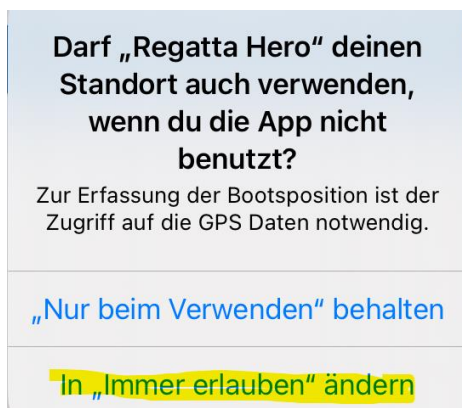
Darf „Regatta Hero" deinen Standort auch verwenden, wenn du die App nicht benutzt?

Zur Erfassung der Bootsposition ist der Zugriff auf die GPS Daten notwendig.

„Nur beim Verwenden" behalten

In „Immer erlauben" ändern